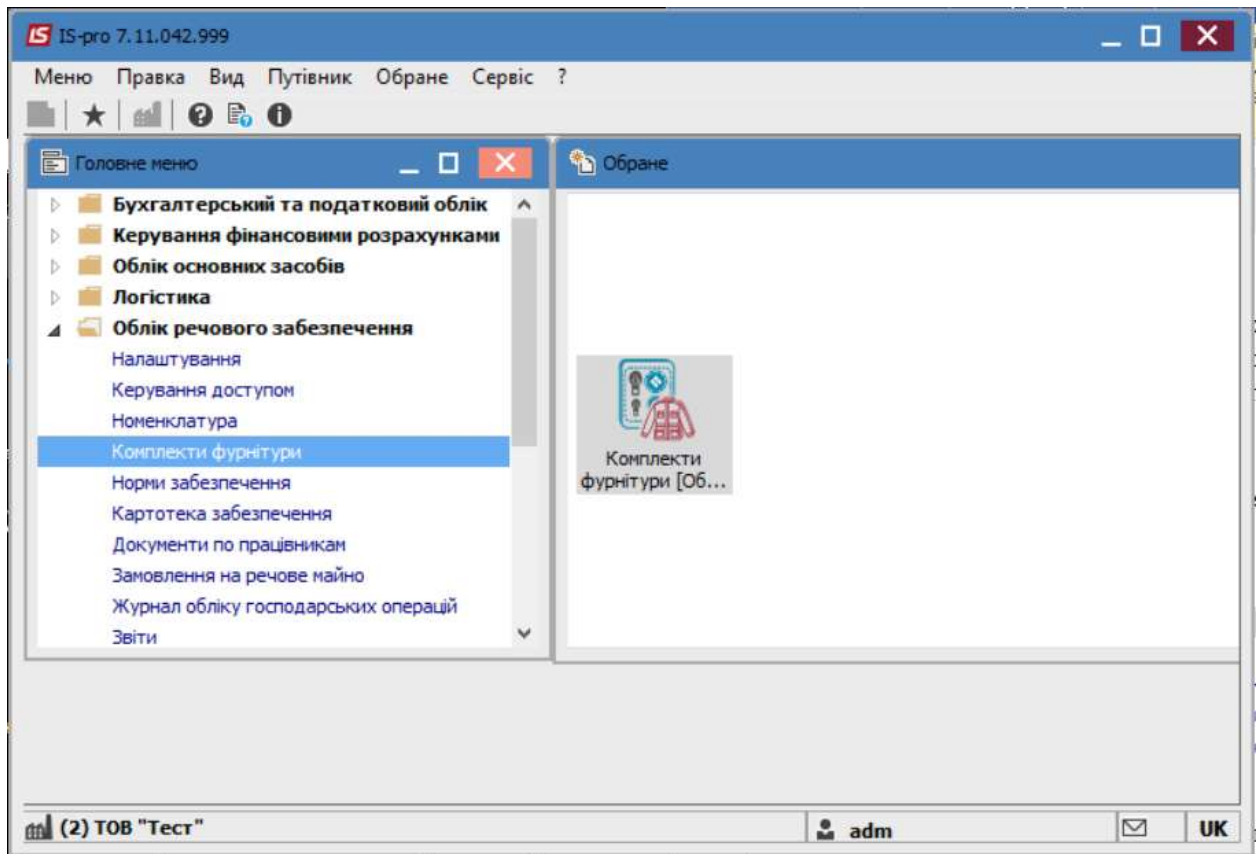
IS IS-pro 7.11.042.999

Меню Правка Вид Путівник Обране Сервіс ?

Головне меню

Бухгалтерський та податковий облік
Керування фінансовими розрахунками
Облік основних засобів
Логістика
Облік речового забезпечення
Налаштування
Керування доступом
Номенклатура
Комплекти фурнітури
Норми забезпечення
Картотека забезпечення
Документи по працівникам
Замовлення на речове майно
Журнал обліку господарських операцій
Звіти

Обране

Комплекти фурнітури [Об...

(2) ТОВ "Тест"

adm

UK